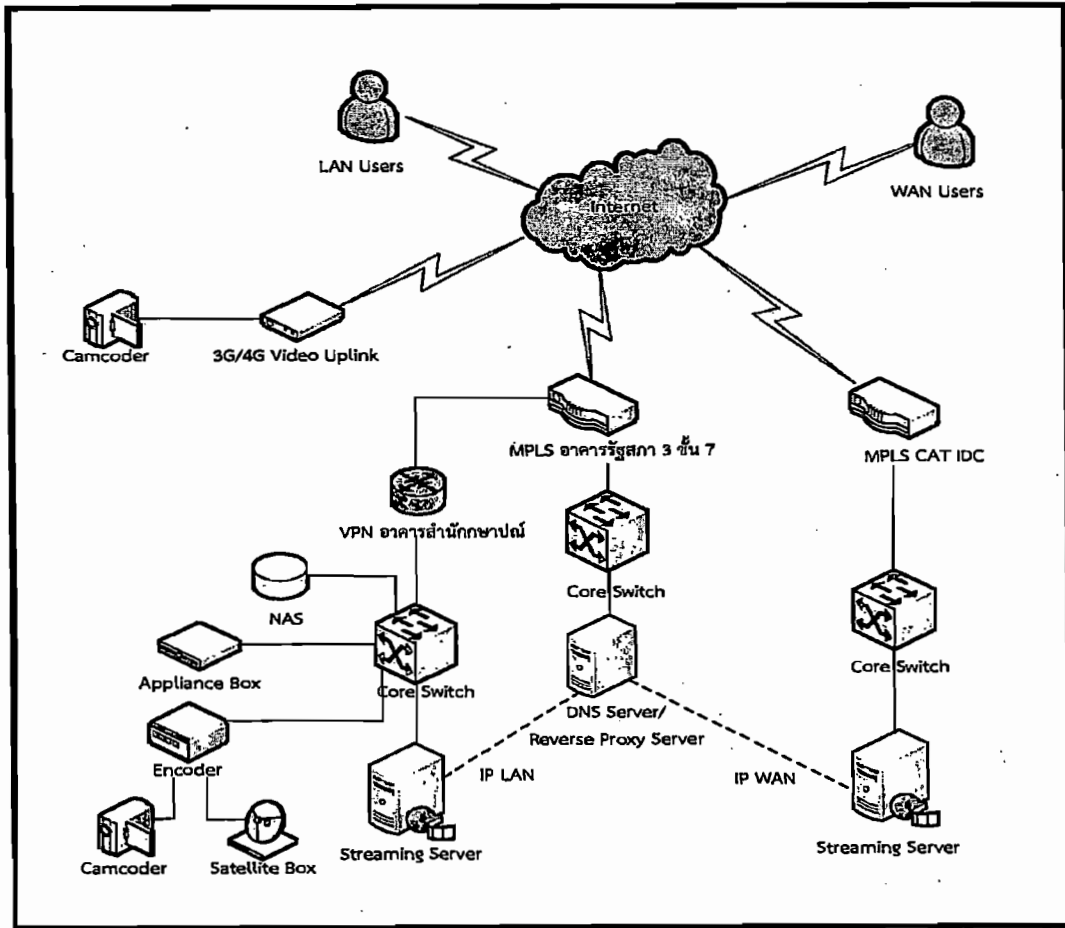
LAN Users

Internet

WAN Users

Camcoder

3G/4G Video Uplink

MPLS อาคารรัฐสภา 3 ชั้น 7

MPLS CAT IDC

VPN อาคารสำนักกษาปณ์

Core Switch

NAS

Appliance Box

Core Switch

Core Switch

DNS Server/ Reverse Proxy Server

Encoder

IP LAN

IP WAN

Camcoder

Satellite Box

Streaming Server

Streaming Server